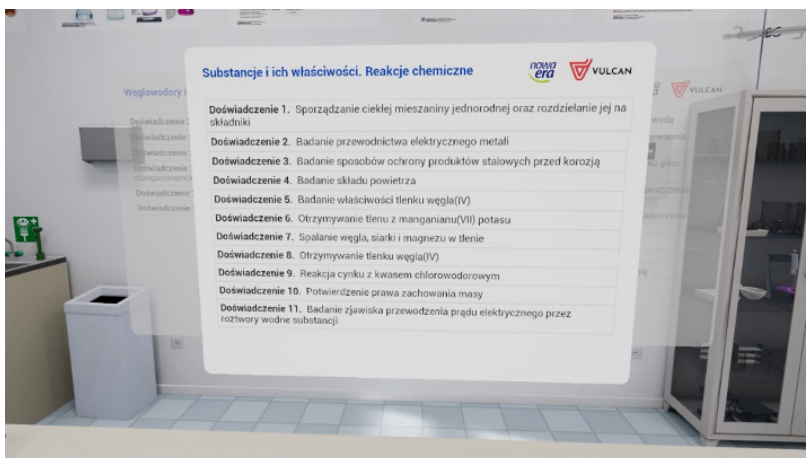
Substancje i ich właściwości. Reakcje chemiczne

nowa era

VULCAN

**Doświadczenie 1.** Sporządzanie ciekłej mieszaniny jednorodnej oraz rozdzielanie jej na składniki

**Doświadczenie 2.** Badanie przewodnictwa elektrycznego metali

**Doświadczenie 3.** Badanie sposobów ochrony produktów stalowych przed korozją

**Doświadczenie 4.** Badanie składu powietrza

**Doświadczenie 5.** Badanie właściwości tlenku węgla(IV)

**Doświadczenie 6.** Otrzymywanie tlenu z manganianu(VII) potasu

**Doświadczenie 7.** Spalanie węgla, siarki i magnezu w tlenie

**Doświadczenie 8.** Otrzymywanie tlenku węgla(IV)

**Doświadczenie 9.** Reakcja cynku z kwasem chlorowodorowym

**Doświadczenie 10.** Potwierdzenie prawa zachowania masy

**Doświadczenie 11.** Badanie zjawiska przewodzenia prądu elektrycznego przez roztwory wodne substancji